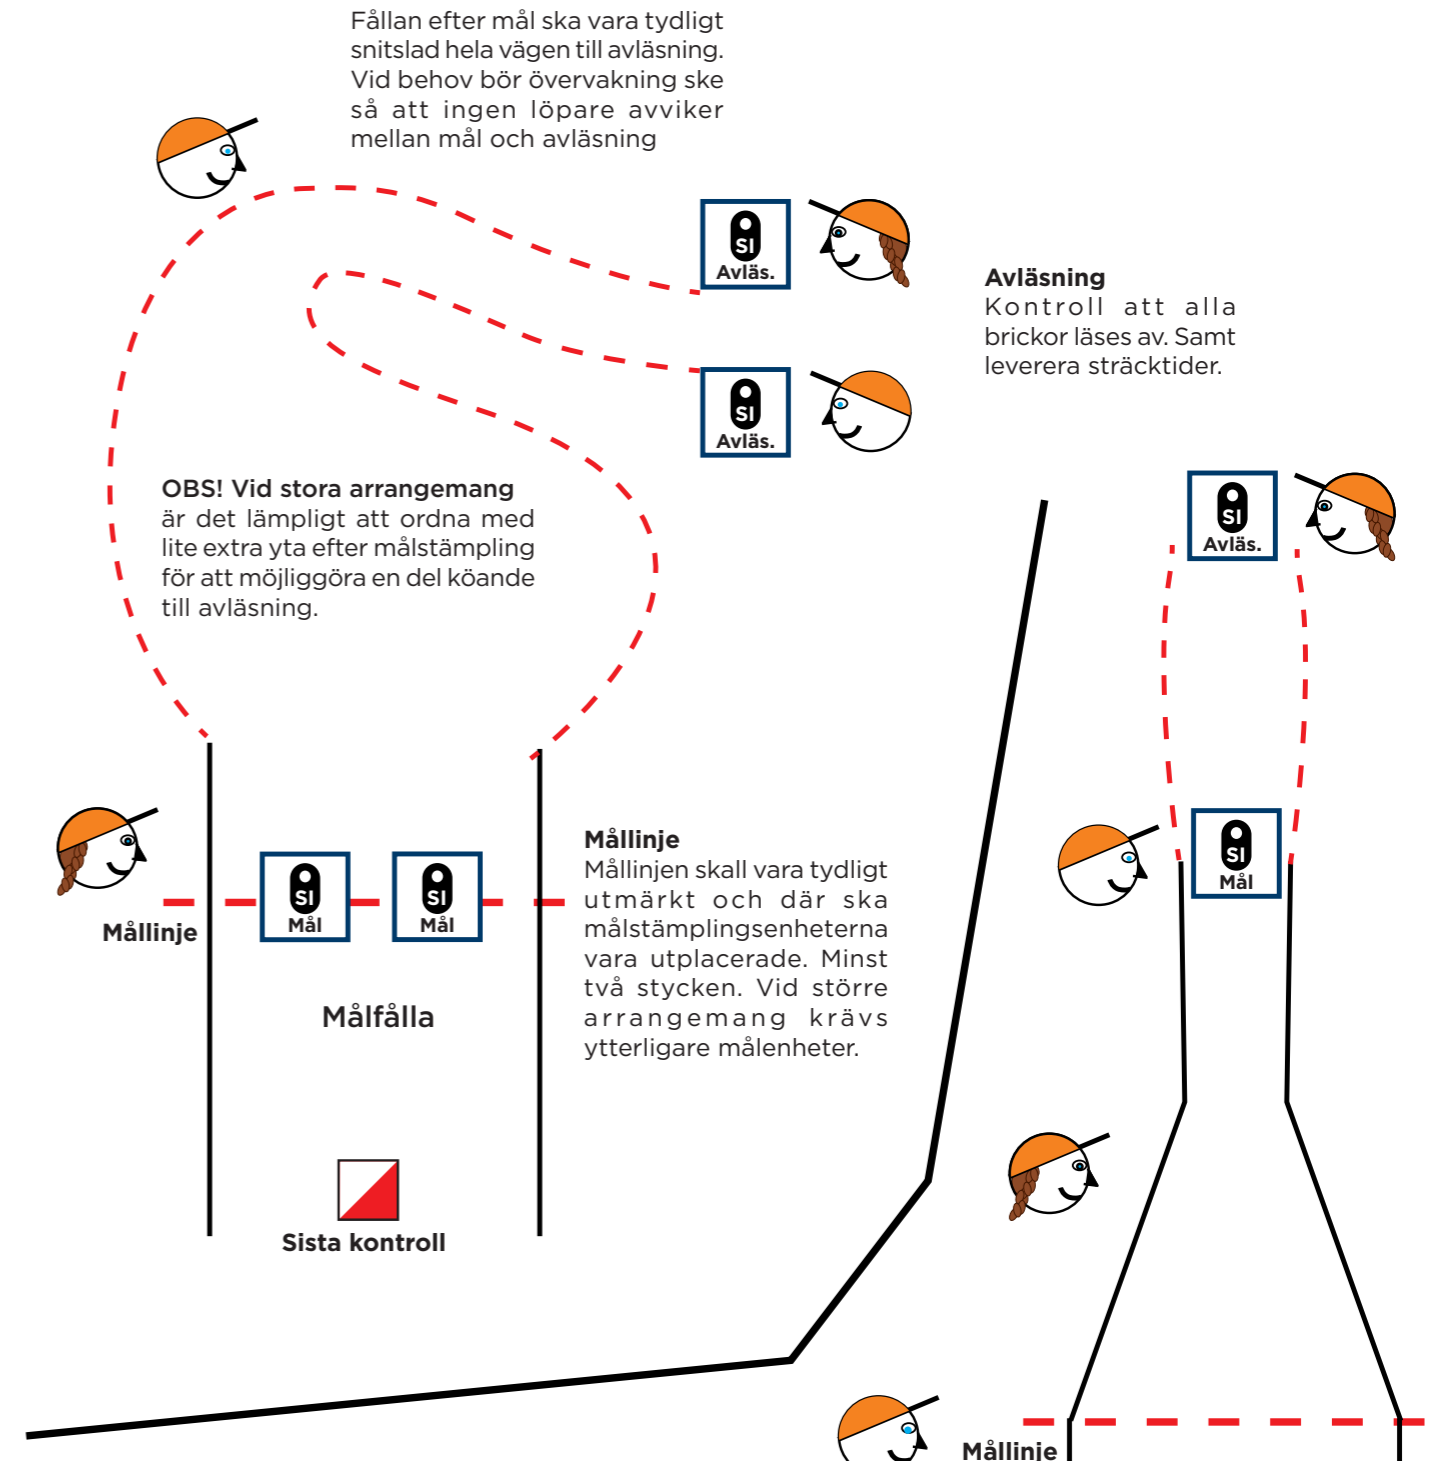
Fållan efter mål ska vara tydligt snitslad hela vägen till avläsning. Vid behov bör övervakning ske så att ingen löpare avviker mellan mål och avläsning

SI
Avläs.

Avläsning
Kontroll att alla brickor läses av. Samt leverera sträcktider.

SI
Avläs.

SI
Avläs.

OBS! Vid stora arrangemang är det lämpligt att ordna med lite extra yta efter målstämpling för att möjliggöra en del köande till avläsning.

SI
Mål

Mållinje

SI
Mål

SI
Mål

Mållinje
Mållinjen skall vara tydligt utmärkt och där ska målstämplingsenheterna vara utplacerade. Minst två stycken. Vid större arrangemang krävs ytterligare målenheter.

Målfålla

Sista kontroll

Mållinje